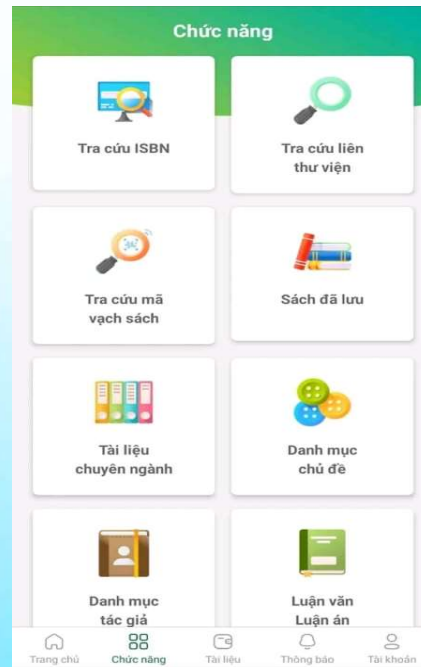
Chức năng

Tra cứu ISBN

Tra cứu liên thư viện

Tra cứu mã vạch sách

Sách đã lưu

Tài liệu chuyên ngành

Danh mục chủ đề

Danh mục tác giả

Luận văn Luận án

Trang chủ
Chức năng
Tài liệu
Thông báo
Tài khoản